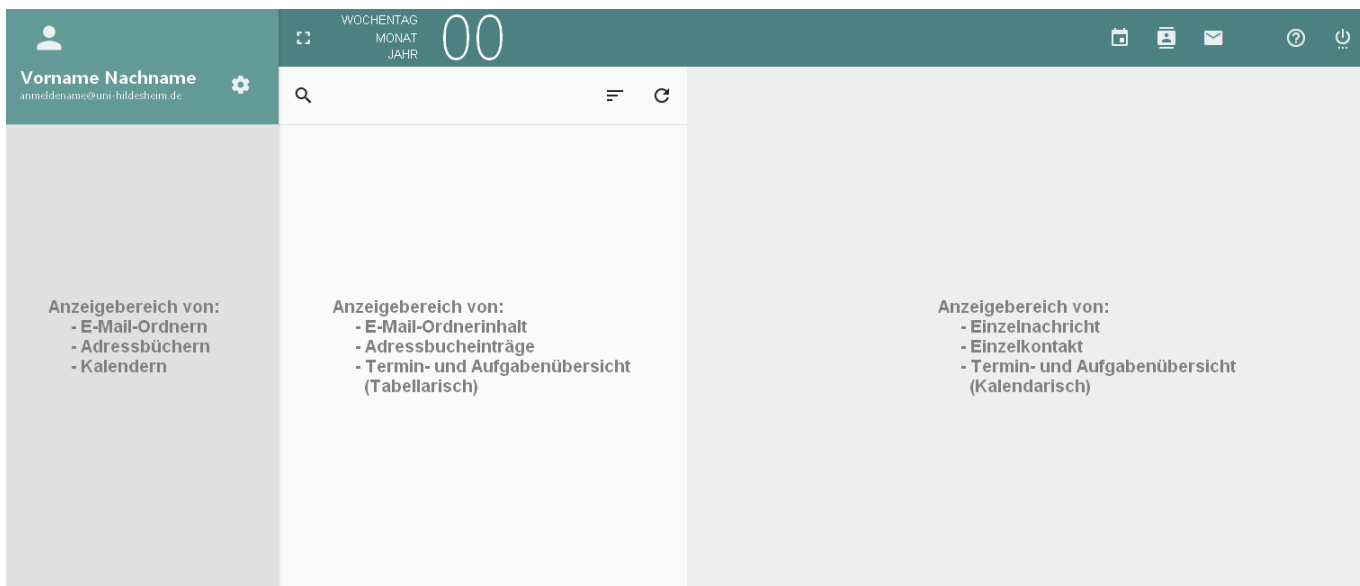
WOCHENTAG
MONAT
JAHR
00

Vorname Nachname
anmeldename@uni-hildesheim.de

Anzeigebereich von:
- E-Mail-Ordnern
- Adressbüchern
- Kalendern

Anzeigebereich von:
- E-Mail-Ordnerinhalt
- Adressbucheinträge
- Termin- und Aufgabenübersicht (Tabellarisch)

Anzeigebereich von:
- Einzelnachricht
- Einzelkontakt
- Termin- und Aufgabenübersicht (Kalendarisch)